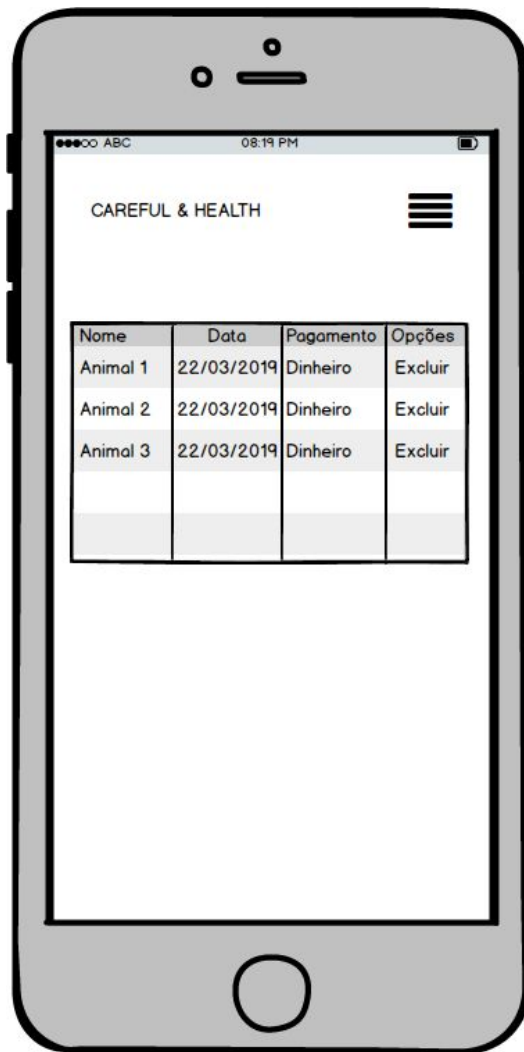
●●●○○ ABC 08:19 PM

CAREFUL & HEALTH

| Nome | Data | Pagamento | Opções |
|---|---|---|---|
| Animal 1 | 22/03/2019 | Dinheiro | Excluir |
| Animal 2 | 22/03/2019 | Dinheiro | Excluir |
| Animal 3 | 22/03/2019 | Dinheiro | Excluir |
| | | | |
| | | | |